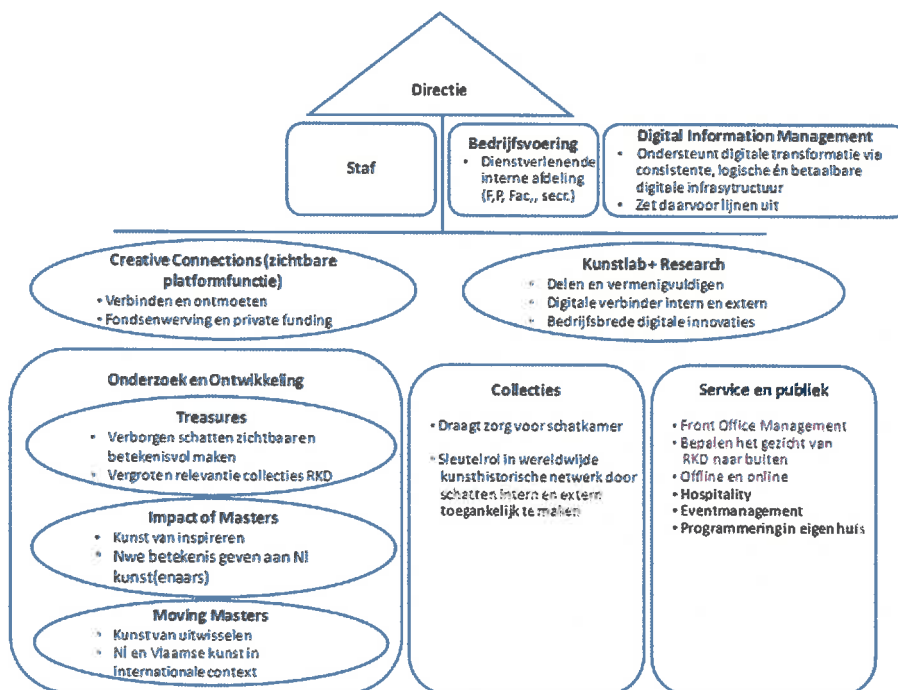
Directie

Staf

Bedrijfsvoering
• Dienstverlenende interne afdeling (F,P, Fac,, secr.)

Digital Information Management
• Ondersteunt digitale transformatie via consistente, logische én betaalbare digitale infrasytructuur
• Zet daarvoor lijnen uit

Creative Connections (zichtbare platformfunctie)
• Verbinden en ontmoeten
• Fondsenwerving en private funding

Kunstlab+ Research
• Delen en vermenigvuldigen
• Digitale verbinder intern en extern
• Bedrijfsbrede digitale innovaties

Onderzoek en Ontwikkeling

Treasures
• Verborgen schatten zichtbaar en betekenisvol maken
• Vergroten relevantie collecties RKD

Impact of Masters
• Kunst van inspireren
• Nwe betekenis geven aan Nl kunst(enaars)

Moving Masters
• Kunst van uitwisselen
• Nl en Vlaamse kunst in internationale context

Collecties
• Draagt zorg voor schatkamer
• Sleutelrol in wereldwijde kunsthistorische netwerk door schatten intern en extern toegankelijk te maken

Service en publiek
• Front Office Management
• Bepalen het gezicht van RKD naar buiten
• Offline en online
• Hospitality
• Eventmanagement
• Programmering in eigen huis